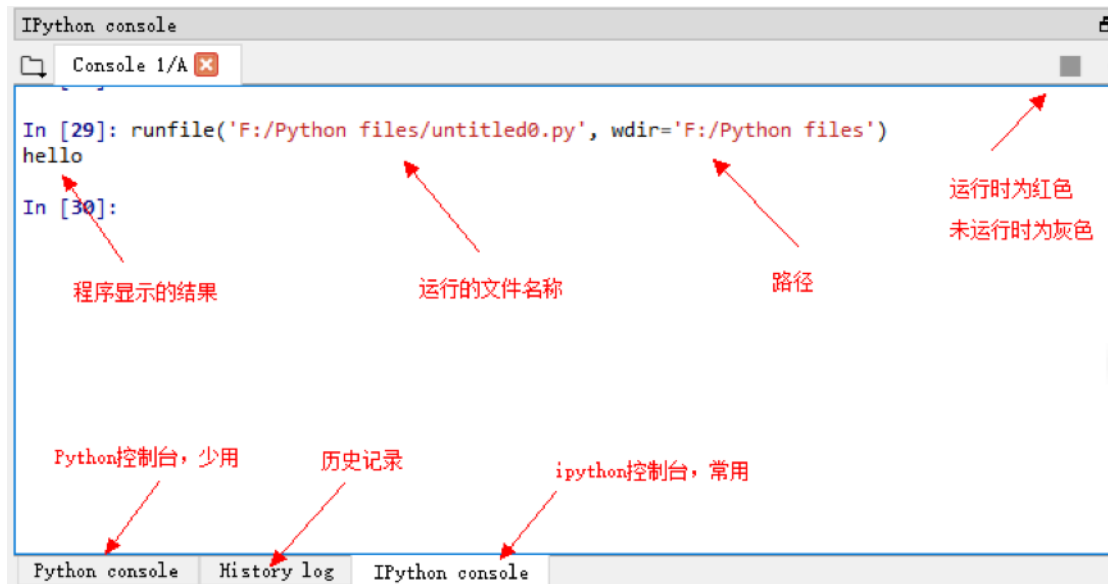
IPython console

Console 1/A

In [29]: runfile('F:/Python files/untitled0.py', wdir='F:/Python files')
hello

In [30]:

运行时为红色
未运行时为灰色

程序显示的结果

运行的文件名称

路径

Python控制台，少用

历史记录

ipython控制台，常用

Python console | History log | IPython console